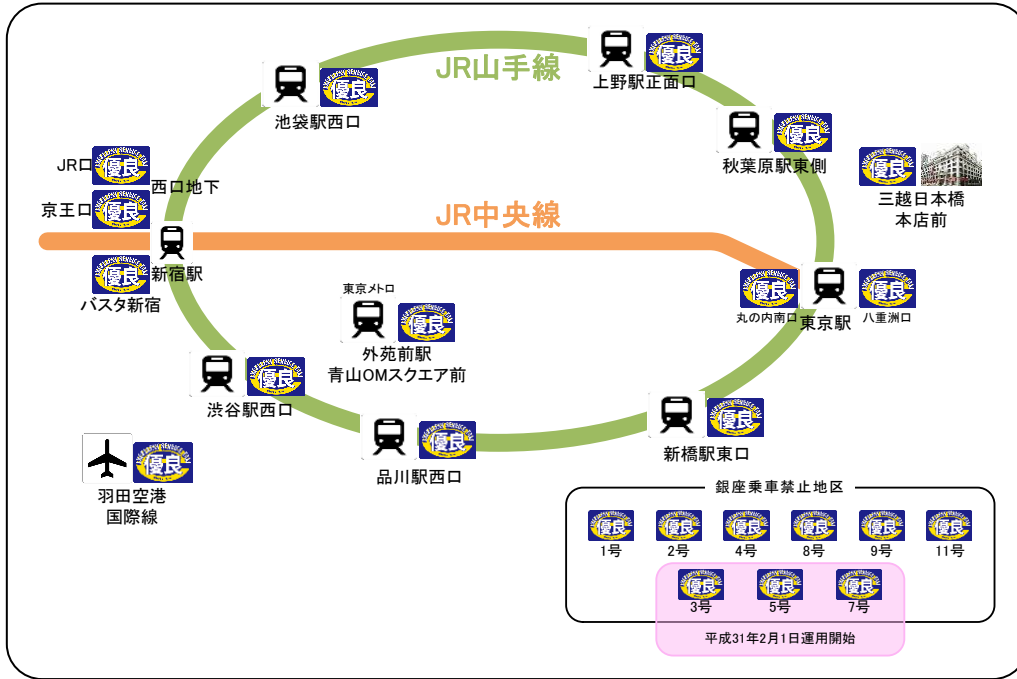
JR山手線

上野駅正面口

池袋駅西口

秋葉原駅東側

三越日本橋
本店前

JR口
西口地下
京王口

JR中央線

新宿駅
バスタ新宿

東京メトロ
外苑前駅
青山OMスクエア前

丸の内南口
東京駅
八重洲口

渋谷駅西口

品川駅西口

新橋駅東口

羽田空港
国際線

銀座乗車禁止地区
1号
2号
4号
8号
9号
11号
3号
5号
7号
平成31年2月1日運用開始

優良